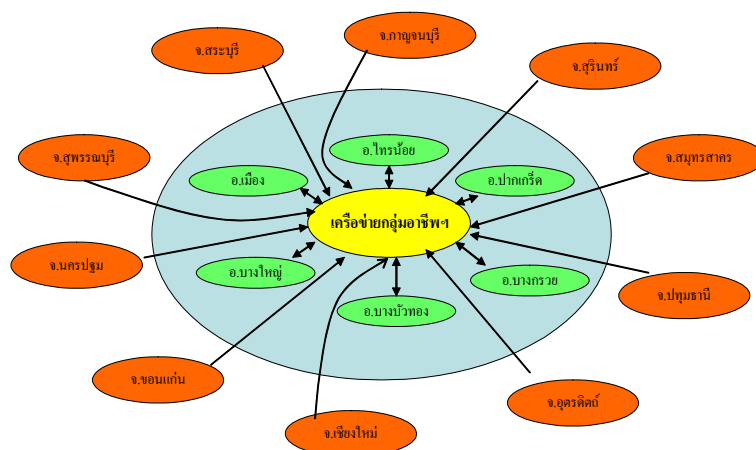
จ.สระบุรี

จ.กาญจนบุรี

จ.สุรินทร์

จ.สุพรรณบุรี

จ.สมุทรสาคร

อ.ไทรน้อย

อ.เมือง

อ.ปากเกร็ด

เครือข่ายกลุ่มอาชีพฯ

จ.นครปฐม

อ.บางใหญ่

อ.บางกรวย

จ.ปทุมธานี

อ.บางบัวทอง

จ.ขอนแก่น

จ.อุตรดิตถ์

จ.เชียงใหม่